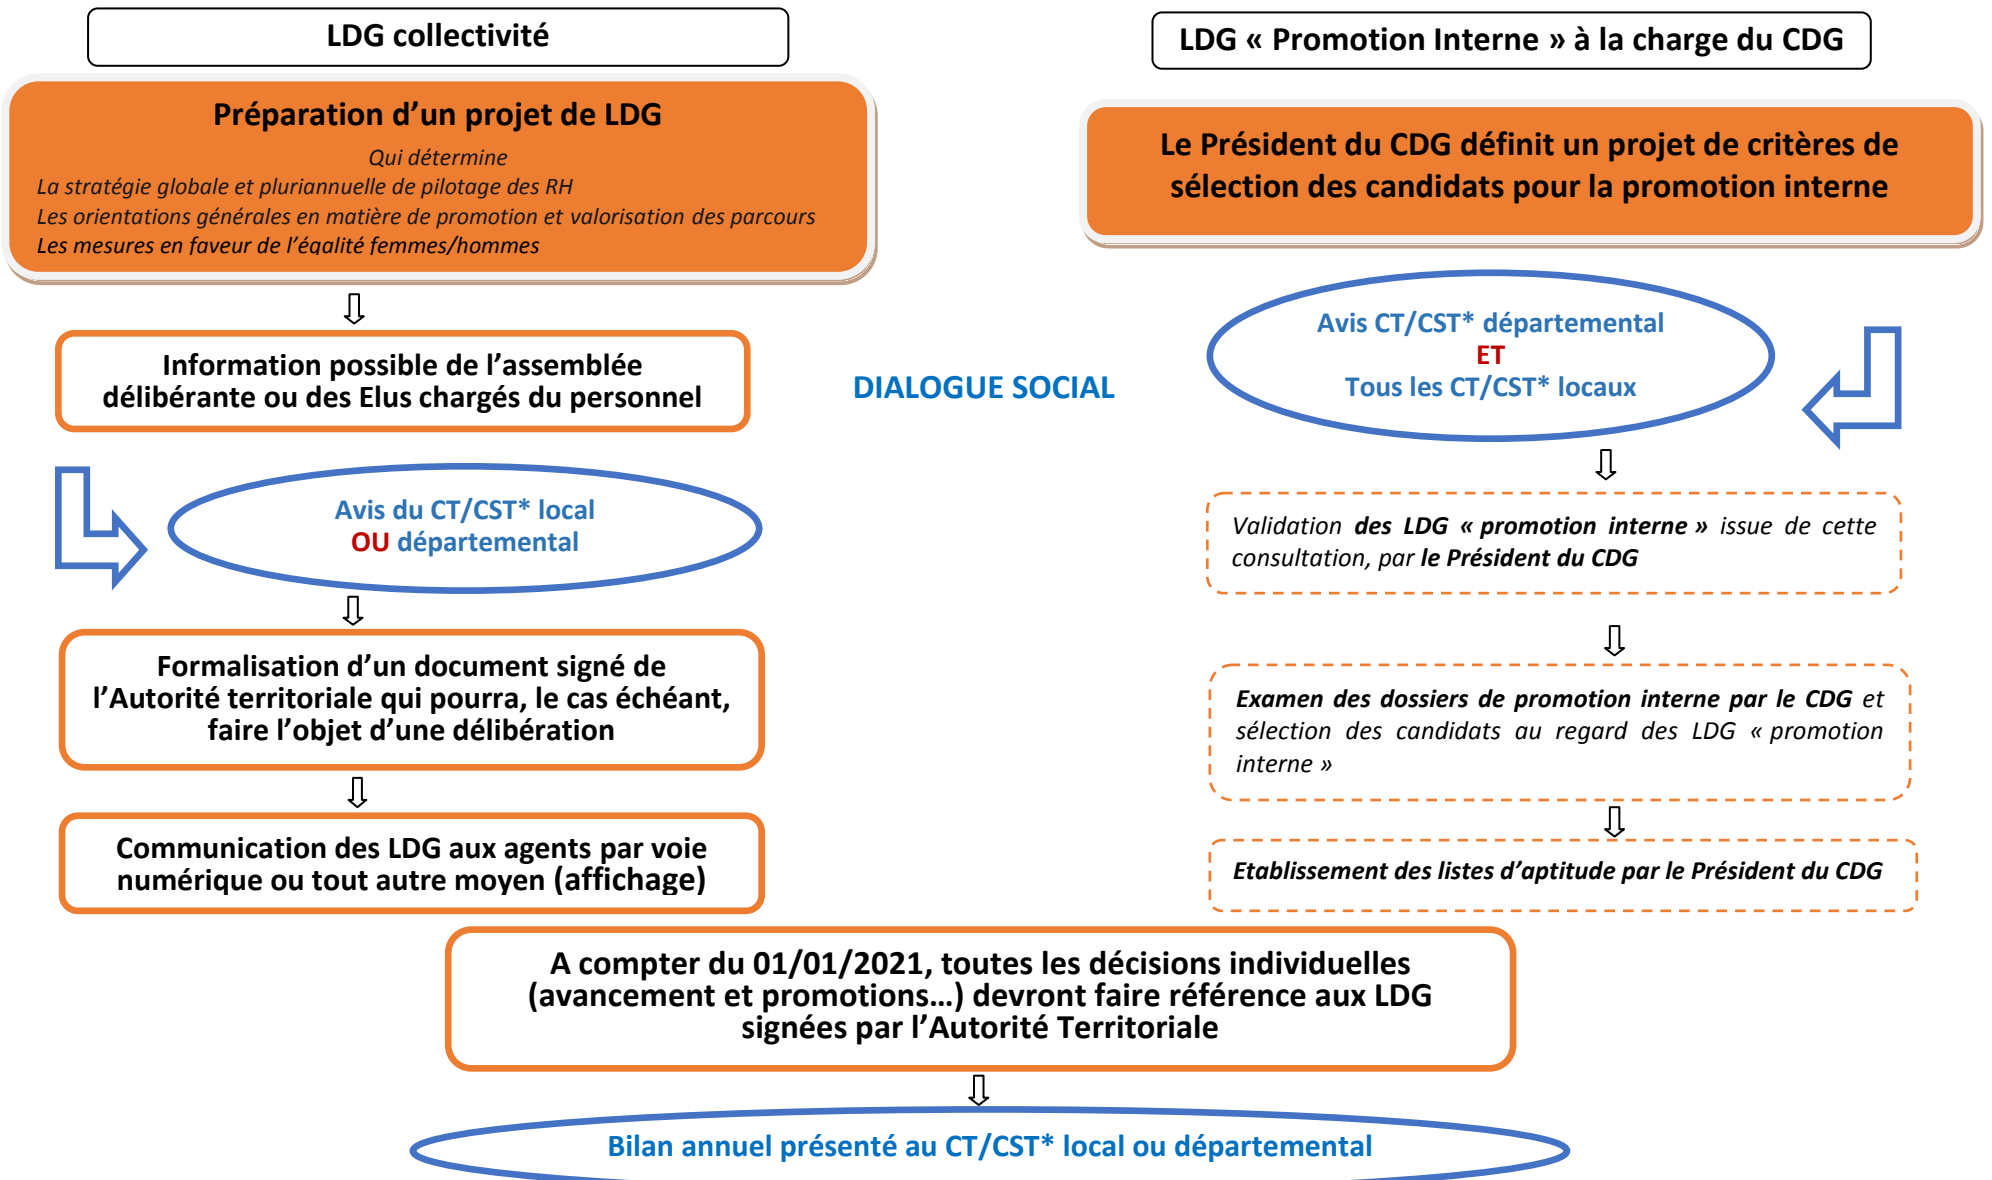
LDG collectivité

Préparation d'un projet de LDG

Qui détermine

La stratégie globale et pluriannuelle de pilotage des RH

Les orientations générales en matière de promotion et valorisation des parcours

Les mesures en faveur de l'égalité femmes/hommes

Information possible de l'assemblée délibérante ou des Elus chargés du personnel

Avis du CT/CST* local
OU départemental

Formalisation d'un document signé de l'Autorité territoriale qui pourra, le cas échéant, faire l'objet d'une délibération

Communication des LDG aux agents par voie numérique ou tout autre moyen (affichage)

DIALOGUE SOCIAL

LDG « Promotion Interne » à la charge du CDG

Le Président du CDG définit un projet de critères de sélection des candidats pour la promotion interne

Avis CT/CST* départemental
ET
Tous les CT/CST* locaux

Validation des LDG « promotion interne » issue de cette consultation, par le Président du CDG

Examen des dossiers de promotion interne par le CDG et sélection des candidats au regard des LDG « promotion interne »

Etablissement des listes d'aptitude par le Président du CDG

A compter du 01/01/2021, toutes les décisions individuelles (avancement et promotions…) devront faire référence aux LDG signées par l'Autorité Territoriale

Bilan annuel présenté au CT/CST* local ou départemental